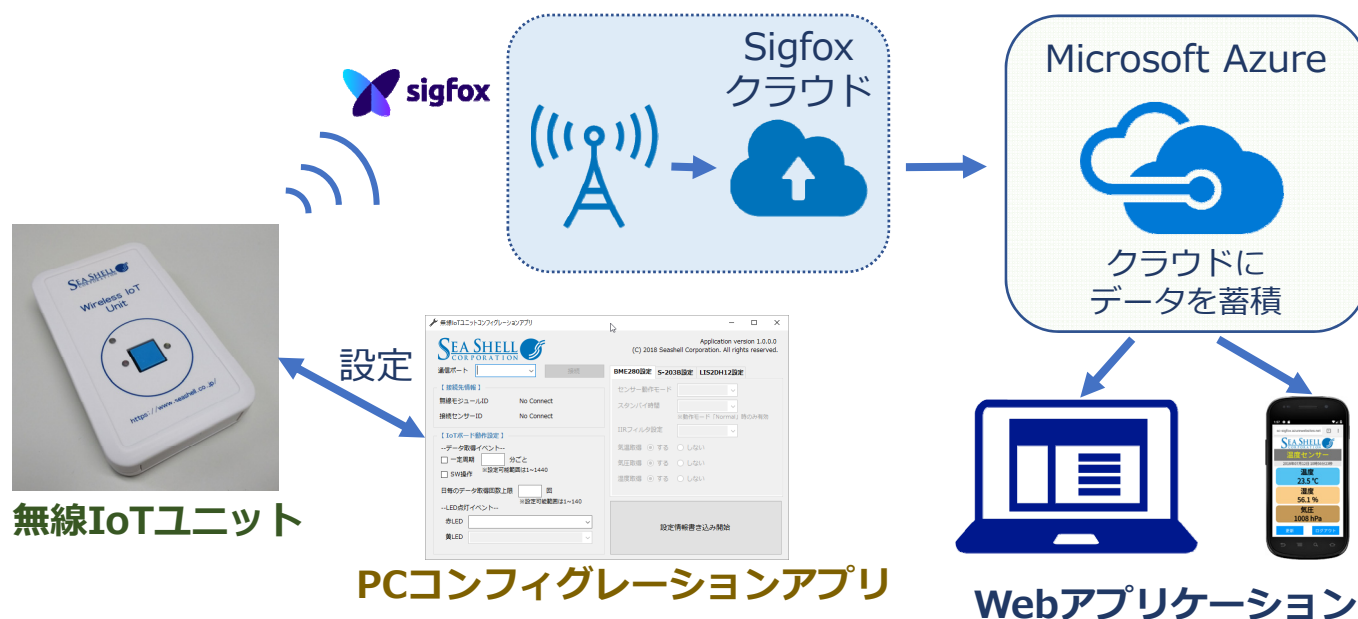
sigfox

Sigfox
クラウド

Microsoft Azure

クラウドに
データを蓄積

SEA SHELL
Wireless IoT Unit
https://www.seashell.co.jp/

無線IoTユニット

設定

無線IoTユニットコンフィグレーションアプリ
SEA SHELL CORPORATION
Application version 1.0.0.0
(C) 2018 Seashell Corporation. All rights reserved.
通信ポート
接続
【接続先情報】
無線モジュールID No Connect
接続センサーID No Connect
【IoTボード動作設定】
--データ取得イベント--
一定周期 分ごと
※設定可能範囲は1~1440
SW操作
日毎のデータ取得回数上限 回
※設定可能範囲は1~140
--LED点灯イベント--
赤LED
黄LED
BME280設定 S-203B設定 LIS2DH12設定
センサー動作モード
スタンバイ時間
※動作モード「Normal」時のみ有効
IIRフィルタ設定
気温取得 する しない
気圧取得 する しない
湿度取得 する しない
設定情報書き込み開始

PCコンフィグレーションアプリ

SEA SHELL
温度センサー
温度
23.5 ℃
湿度
56.1 %
気圧
1008 hPa

Webアプリケーション